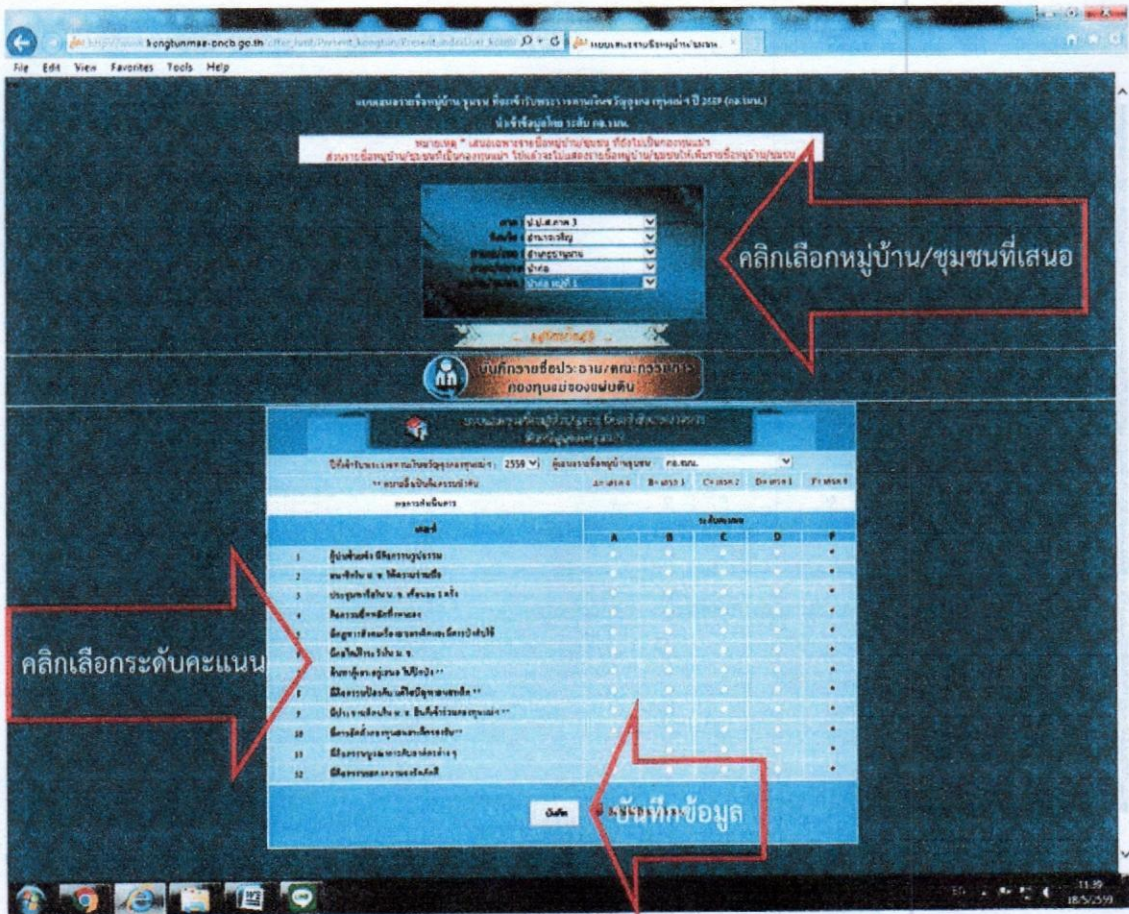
kongtunmae-oncb.go.th

File Edit View Favorites Tools Help

คลิกเลือกหมู่บ้าน/ชุมชนที่เสนอ

บันทึกรายชื่อประธาน/คณะกรรมการ กองทุนแม่ของแผ่นดิน

2559

A B C D F

1
2
3
4
5
6
7
8
9
10
11
12

คลิกเลือกระดับคะแนน

บันทึก

บันทึกข้อมูล

11:39
18/5/2559